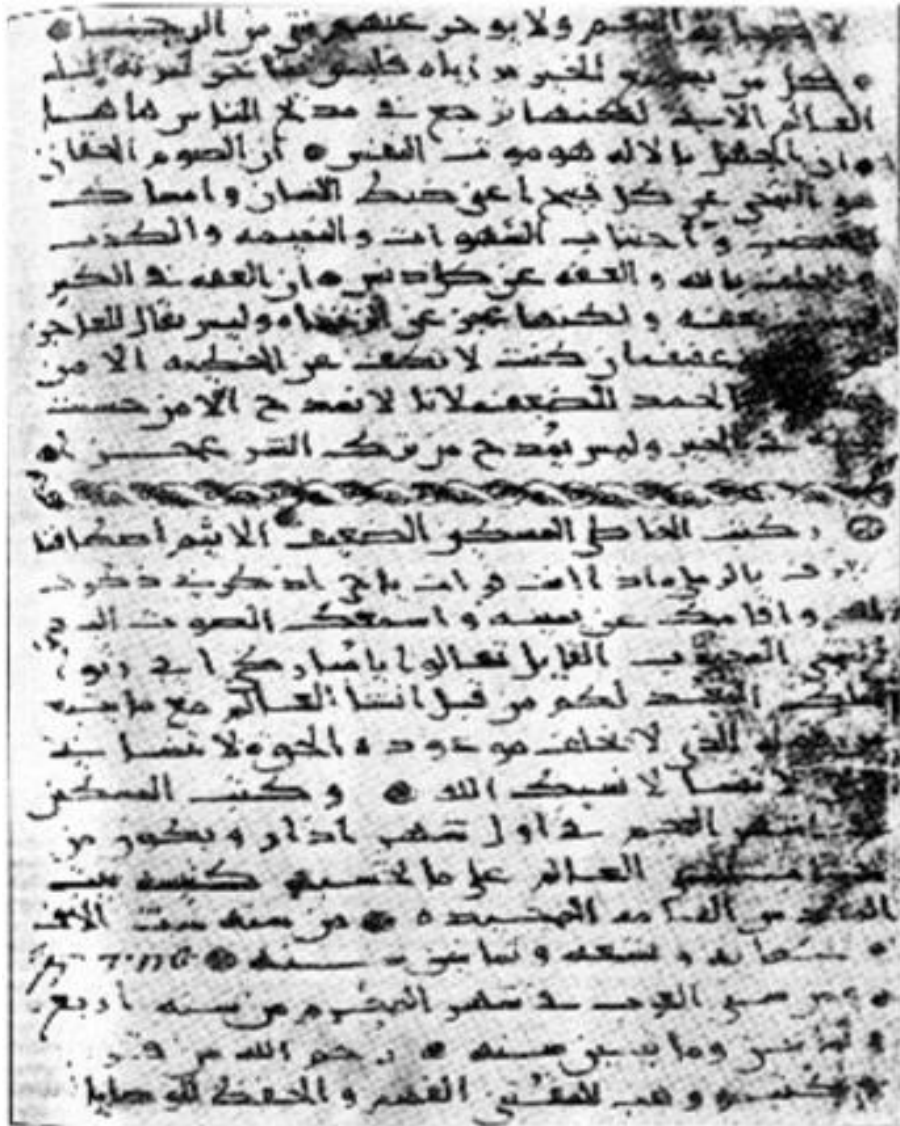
لا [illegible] الحكم ولا يوحى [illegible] من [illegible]
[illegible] من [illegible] للخير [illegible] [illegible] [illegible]
العالم الابد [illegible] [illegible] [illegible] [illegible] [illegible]
ان الحق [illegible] لا اله هو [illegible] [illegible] ان الصوم الحقاني
هو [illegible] عن كل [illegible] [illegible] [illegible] اللسان و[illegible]
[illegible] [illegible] الشهوات والنميمة والكذب
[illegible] بالله و العفة عن كل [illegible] ان العفة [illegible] الكبير
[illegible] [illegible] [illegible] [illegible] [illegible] للعاجز
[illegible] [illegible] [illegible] الا من
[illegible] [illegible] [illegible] لا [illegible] الا من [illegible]
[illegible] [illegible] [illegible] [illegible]

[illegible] كتب الحاضر المسكين الضعيف الاثيم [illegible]
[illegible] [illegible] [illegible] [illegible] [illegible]
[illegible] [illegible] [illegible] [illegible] الصوت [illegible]
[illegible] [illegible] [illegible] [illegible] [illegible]
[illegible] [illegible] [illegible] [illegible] العالم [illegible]
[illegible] الذي لا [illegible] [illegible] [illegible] لا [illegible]
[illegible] لا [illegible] الله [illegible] وكتب المسكين
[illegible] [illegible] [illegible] شهر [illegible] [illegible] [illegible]
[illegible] العالم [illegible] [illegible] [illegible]
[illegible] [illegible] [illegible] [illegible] من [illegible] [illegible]
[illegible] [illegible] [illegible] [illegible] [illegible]
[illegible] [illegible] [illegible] شهر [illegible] من سنة اربع
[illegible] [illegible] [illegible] رحم الله من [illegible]
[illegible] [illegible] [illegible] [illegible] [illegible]